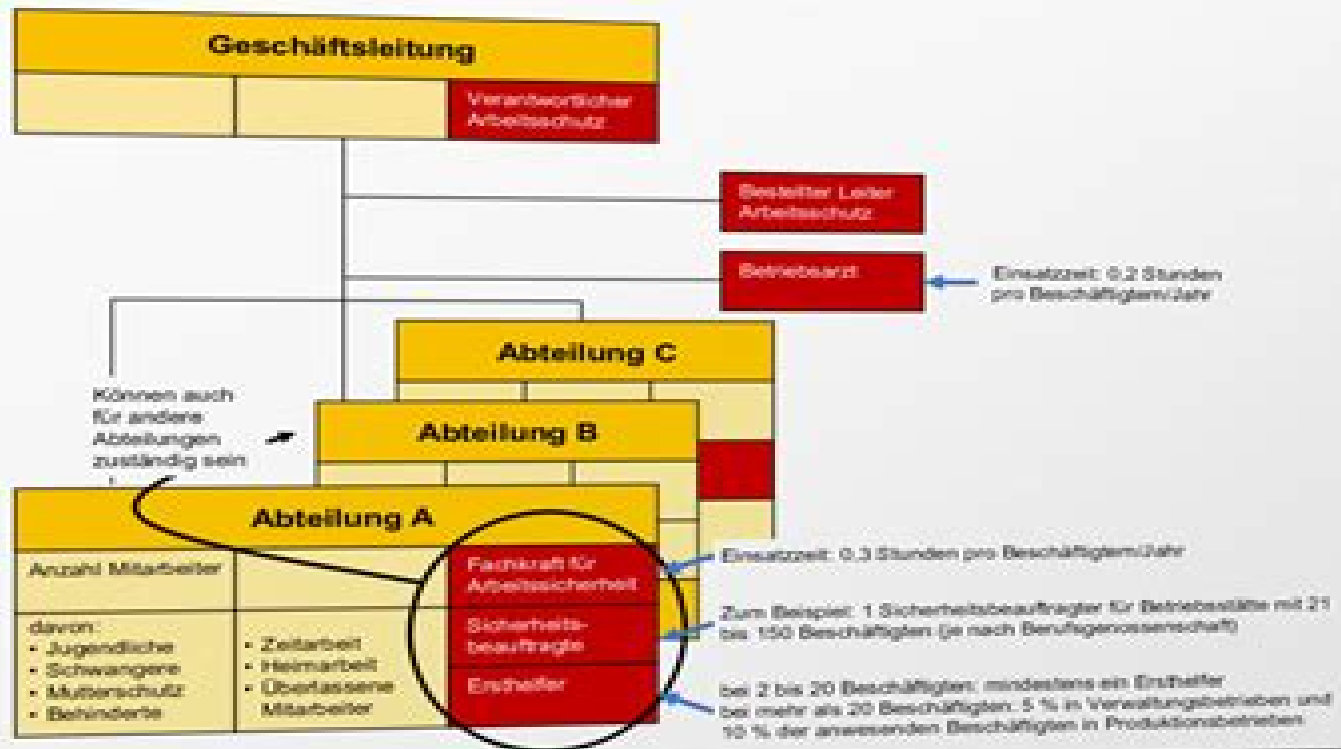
Geschäftsleitung

Verantwortlicher Arbeitsschutz

Bestellter Leiter Arbeitsschutz

Betriebsarzt

Einsatzzeit: 0,2 Stunden pro Beschäftigtem/Jahr

Abteilung C

Können auch für andere Abteilungen zuständig sein

Abteilung B

Abteilung A

Anzahl Mitarbeiter

davon:
• Jugendliche
• Schwangere
• Mutterschutz
• Behinderte

• Zeitarbeit
• Heimarbeit
• Überlassene Mitarbeiter

Fachkraft für Arbeitssicherheit

Sicherheitsbeauftragte

Ersthelfer

Einsatzzeit: 0,3 Stunden pro Beschäftigtem/Jahr

Zum Beispiel: 1 Sicherheitsbeauftragter für Betriebsstätte mit 21 bis 150 Beschäftigten (je nach Berufsgenossenschaft)

bei 2 bis 20 Beschäftigten: mindestens ein Ersthelfer
bei mehr als 20 Beschäftigten: 5 % in Verwaltungsbetrieben und 10 % der anwesenden Beschäftigten in Produktionsbetrieben